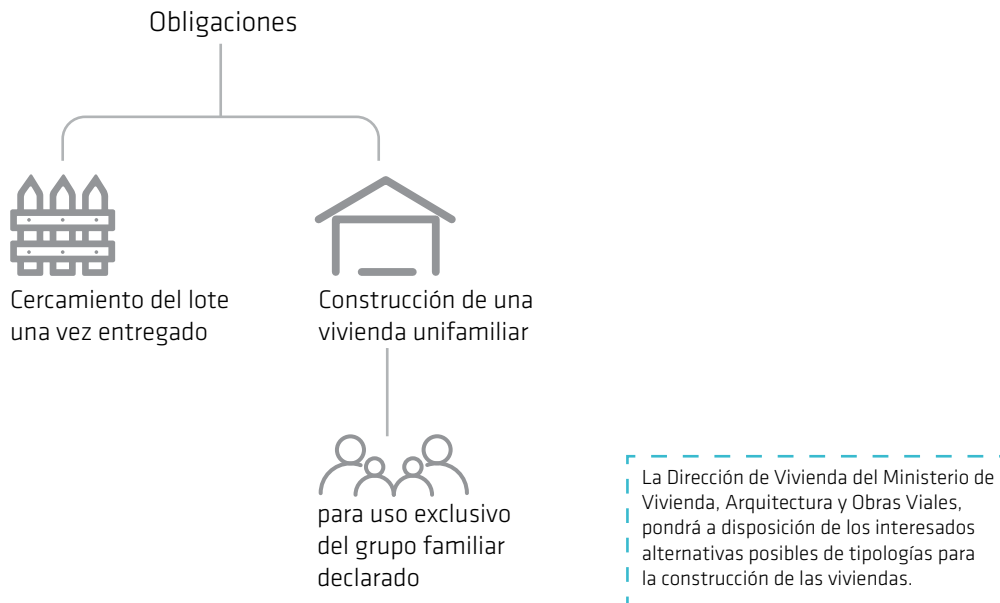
Obligaciones

Cercamiento del lote una vez entregado

Construcción de una vivienda unifamiliar

para uso exclusivo del grupo familiar declarado

La Dirección de Vivienda del Ministerio de Vivienda, Arquitectura y Obras Viales, pondrá a disposición de los interesados alternativas posibles de tipologías para la construcción de las viviendas.